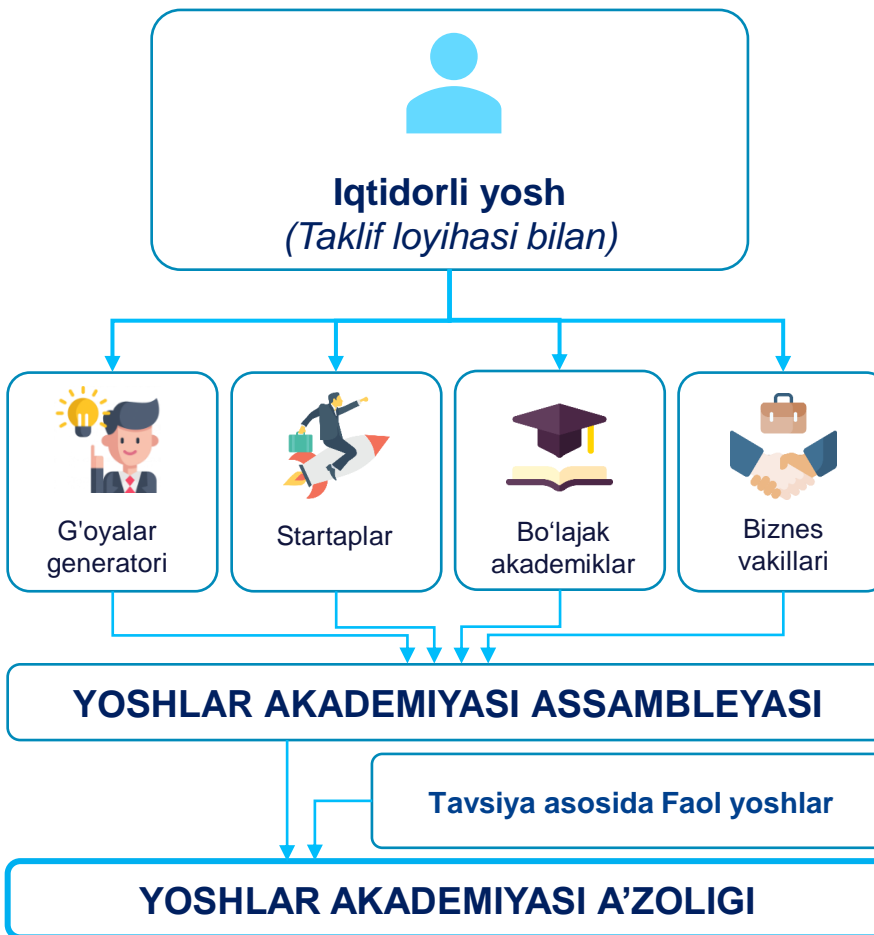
Iqtidorli yosh
(Taklif loyihasi bilan)

G'oyalar generatori

Startaplar

Bo‘lajak akademiklar

Biznes vakillari

YOSHLAR AKADEMIYASI ASSAMBLEYASI

Tavsiya asosida Faol yoshlar

YOSHLAR AKADEMIYASI A’ZOLIGI